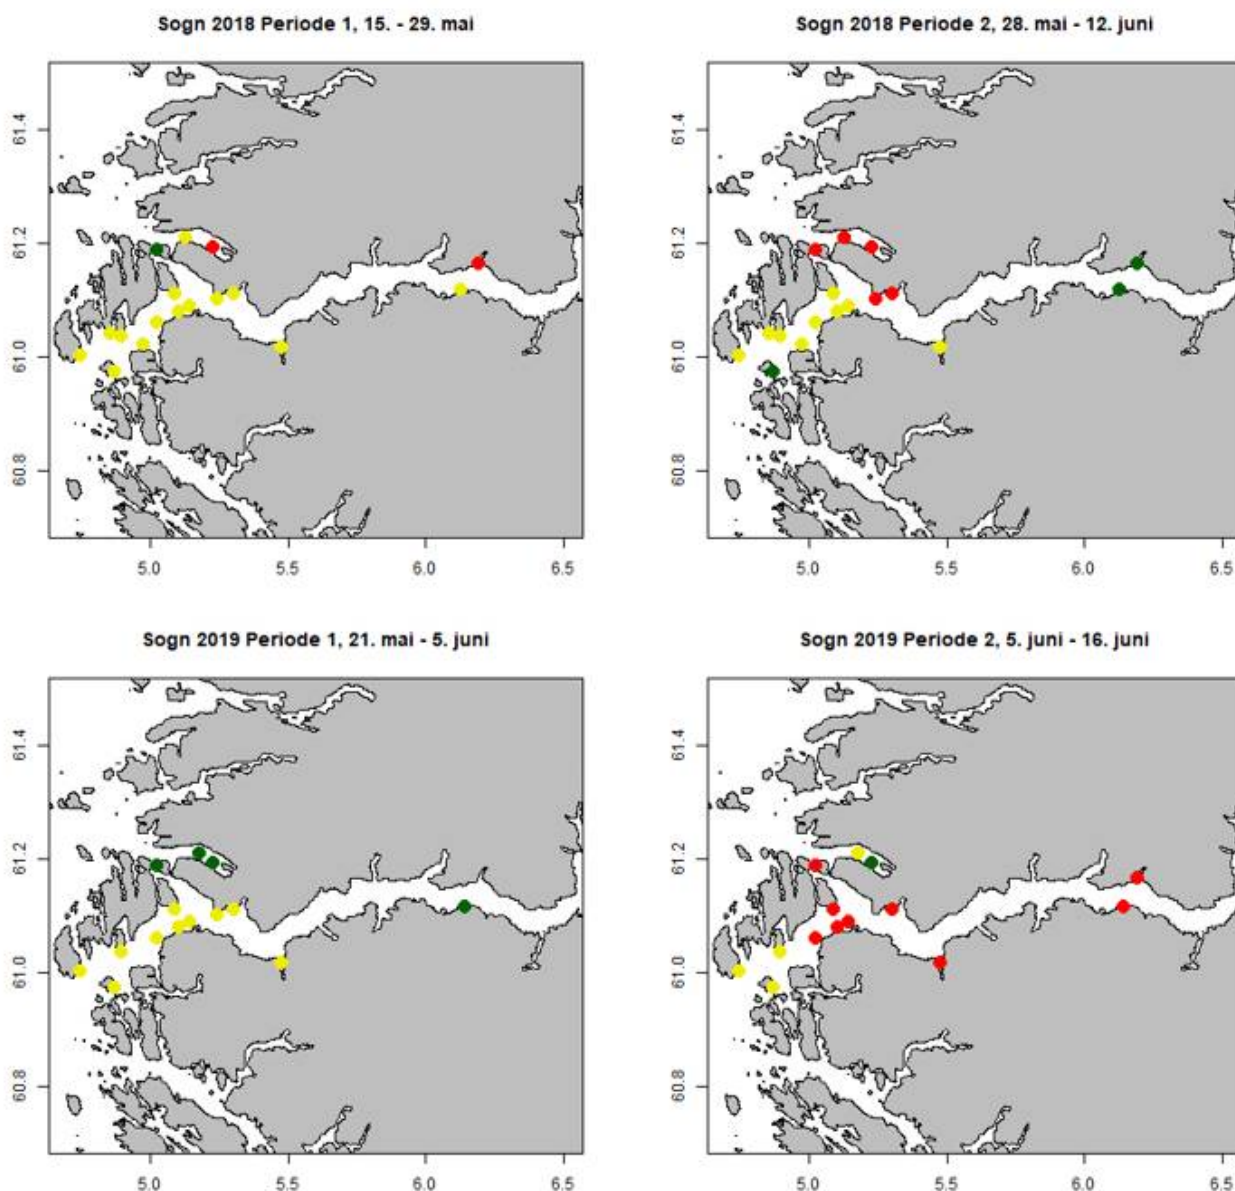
Sogn 2018 Periode 1, 15. - 29. mai

61.4
61.2
61.0
60.8

5.0 5.5 6.0 6.5

Sogn 2018 Periode 2, 28. mai - 12. juni

61.4
61.2
61.0
60.8

5.0 5.5 6.0 6.5

Sogn 2019 Periode 1, 21. mai - 5. juni

61.4
61.2
61.0
60.8

5.0 5.5 6.0 6.5

Sogn 2019 Periode 2, 5. juni - 16. juni

61.4
61.2
61.0
60.8

5.0 5.5 6.0 6.5